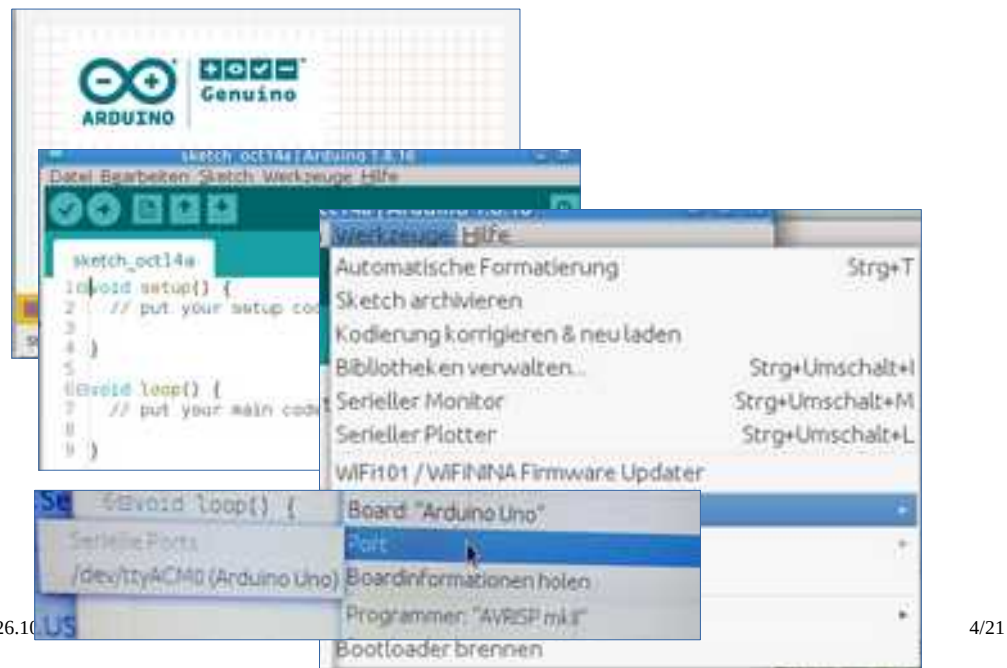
ARDUINO
Genuino

sketch_oct14a | Arduino 1.8.16
Datei Bearbeiten Sketch Werkzeuge Hilfe

sketch_oct14a
1 void setup() {
2 // put your setup cod
3
4 }
5
6 void loop() {
7 // put your main code
8
9 }

Werkzeuge Hilfe
Automatische Formatierung Strg+T
Sketch archivieren
Kodierung korrigieren & neu laden
Bibliotheken verwalten... Strg+Umschalt+I
Serieller Monitor Strg+Umschalt+M
Serieller Plotter Strg+Umschalt+L
WiFi101 / WiFiNINA Firmware Updater

Se 6 void loop() {
Serielle Ports
/dev/ttyACM0 (Arduino Uno)
Board: "Arduino Uno"
Port
Boardinformationen holen
Programmer: "AVRISP mkII"
Bootloader brennen

26.10
US
4/21